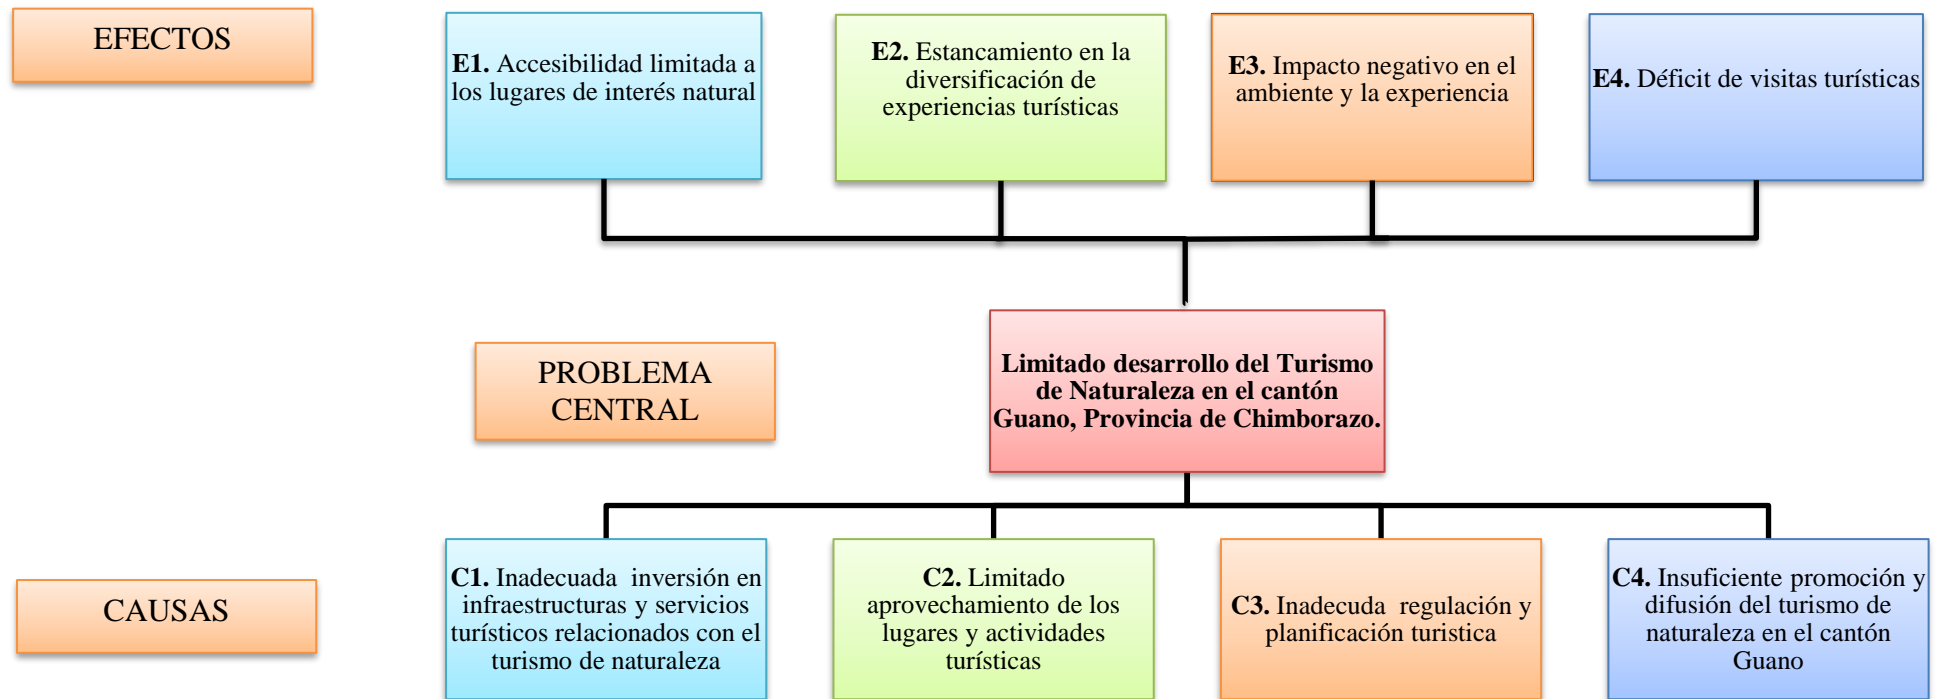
EFECTOS

**E1.** Accesibilidad limitada a los lugares de interés natural

**E2.** Estancamiento en la diversificación de experiencias turísticas

**E3.** Impacto negativo en el ambiente y la experiencia

**E4.** Déficit de visitas turísticas

PROBLEMA CENTRAL

**Limitado desarrollo del Turismo de Naturaleza en el cantón Guano, Provincia de Chimborazo.**

CAUSAS

**C1.** Inadecuada inversión en infraestructuras y servicios turísticos relacionados con el turismo de naturaleza

**C2.** Limitado aprovechamiento de los lugares y actividades turísticas

**C3.** Inadecuda regulación y planificación turistica

**C4.** Insuficiente promoción y difusión del turismo de naturaleza en el cantón Guano